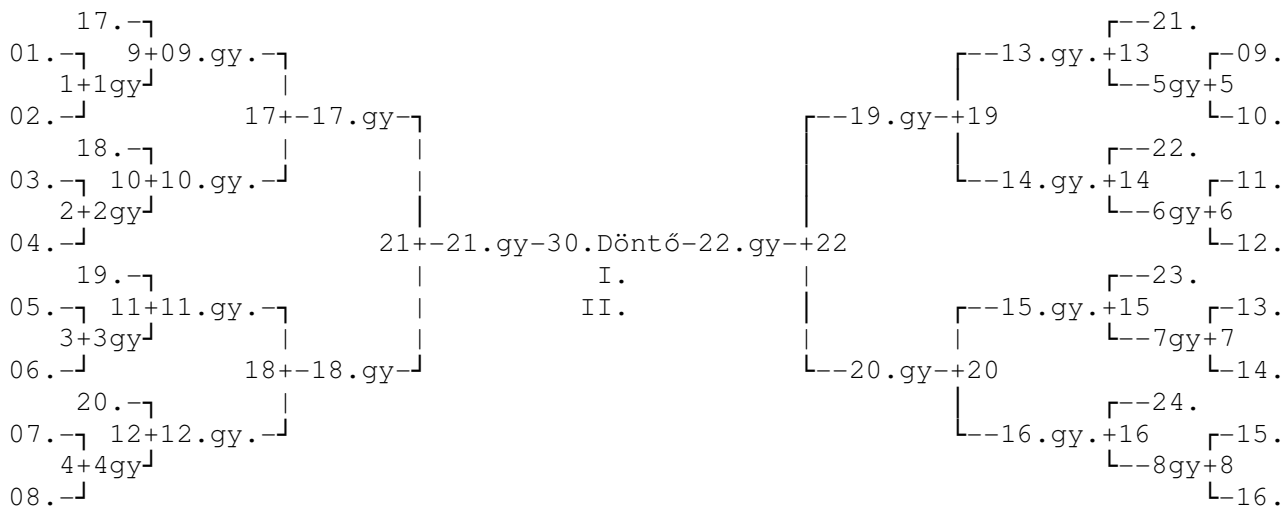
17.
01. 9+09.gy.
1+1gy
02. 17+-17.gy
18.
03. 10+10.gy.
2+2gy
04. 21+-21.gy-30.Döntő-22.gy-+22
19. I.
05. 11+11.gy. II.
3+3gy
06. 18+-18.gy
20.
07. 12+12.gy.
4+4gy
08.

--21.
--13.gy.+13 09.
--5gy+5
--19.gy-+19 10.
--22.
--14.gy.+14 11.
--6gy+6
12.
--23.
--15.gy.+15 13.
--7gy+7
--20.gy-+20 14.
--24.
--16.gy.+16 15.
--8gy+8
16.